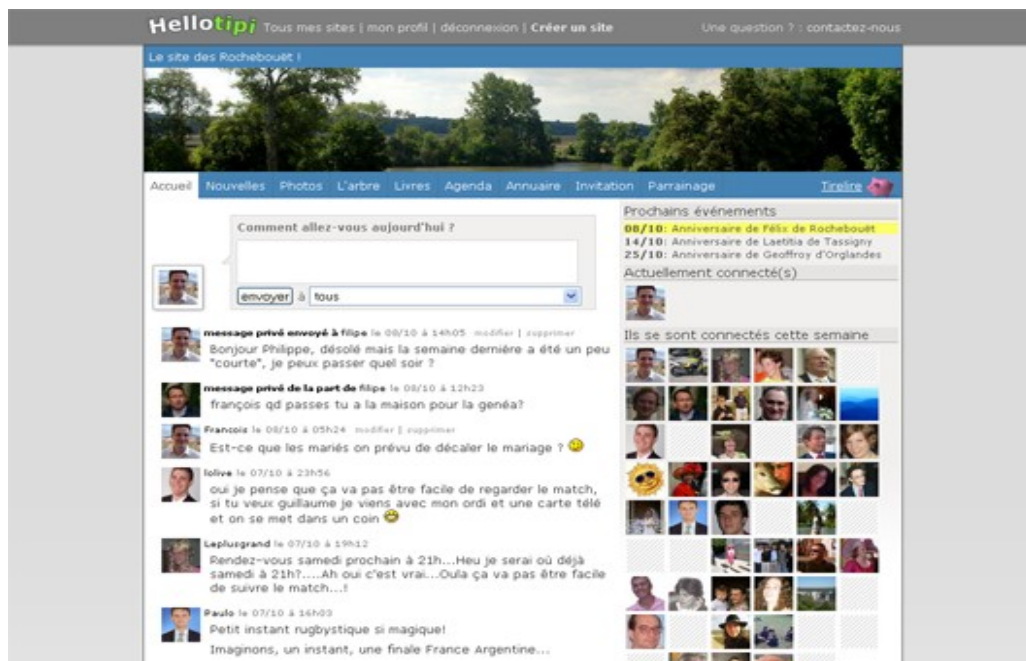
Hellotipi Tous mes sites | mon profil | déconnexion | Créer un site

Une question ? : contactez-nous

Le site des Rocheboüet !

Accueil Nouvelles Photos L'arbre Livres Agenda Annuaire Invitation Parrainage Tirelire

Comment allez-vous aujourd'hui ?

envoyer à tous

message privé envoyé à filipe le 08/10 à 14h05 modifier | supprimer
Bonjour Philippe, désolé mais la semaine dernière a été un peu "courte", je peux passer quel soir ?

message privé de la part de filipe le 08/10 à 12h23
françois qd passes tu a la maison pour la genéa?

Francois le 08/10 à 05h24 modifier | supprimer
Est-ce que les mariés on prévu de décaler le mariage ?

lolive le 07/10 à 23h56
oui je pense que ça va pas être facile de regarder le match, si tu veux guillaume je viens avec mon ordi et une carte télé et on se met dans un coin

Lepluqgrand le 07/10 à 19h12
Rendez-vous samedi prochain à 21h...Heu je serai où déjà samedi à 21h?....Ah oui c'est vrai...Oula ça va pas être facile de suivre le match...!

Paulo le 07/10 à 16h03
Petit instant rugbystique si magique!
Imaginons, un instant, une finale France Argentine...

Prochains événements
08/10: Anniversaire de Félix de Rocheboüet
14/10: Anniversaire de Laetitia de Tassigny
25/10: Anniversaire de Geoffroy d'Orglandes

Actuellement connecté(s)

Ils se sont connectés cette semaine